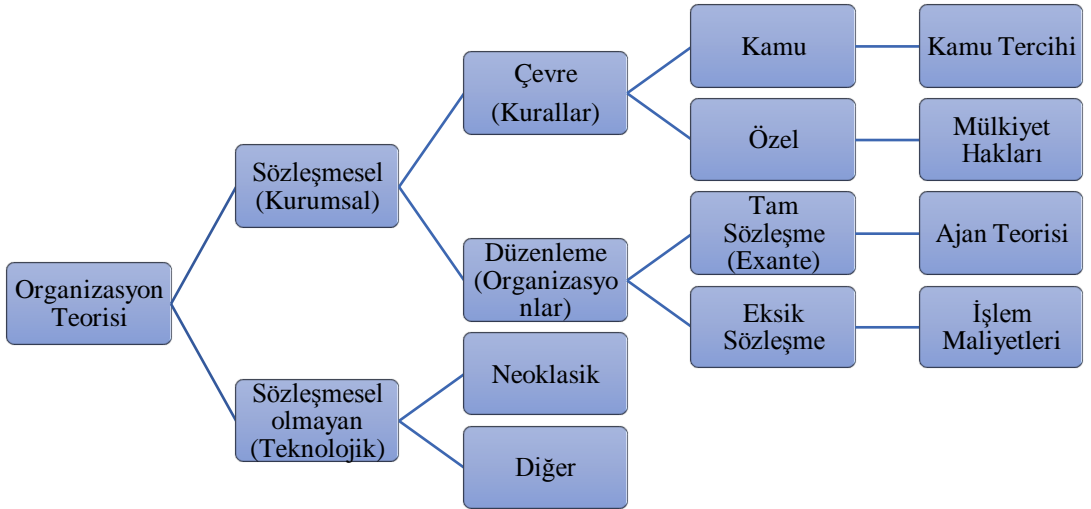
Organizasyon Teorisi

Sözleşmesel (Kurumsal)

Çevre (Kurallar)

Kamu

Kamu Tercihi

Özel

Mülkiyet Hakları

Düzenleme (Organizasyonlar)

Tam Sözleşme (Exante)

Ajan Teorisi

Eksik Sözleşme

İşlem Maliyetleri

Sözleşmesel olmayan (Teknolojik)

Neoklasik

Diğer